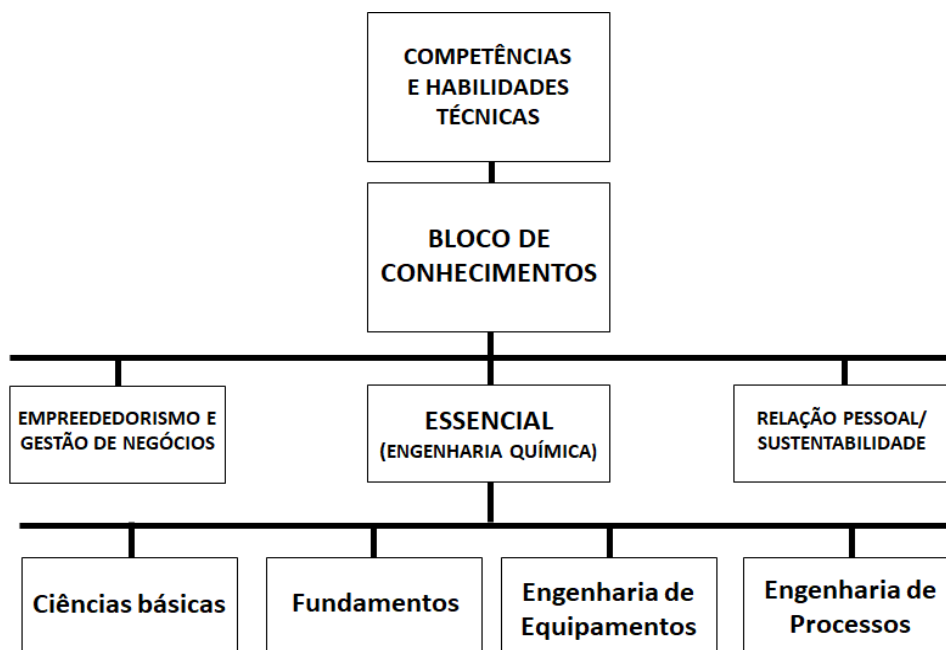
COMPETÊNCIAS E HABILIDADES TÉCNICAS

BLOCO DE CONHECIMENTOS

EMPREEDEDORISMO E GESTÃO DE NEGÓCIOS

ESSENCIAL (ENGENHARIA QUÍMICA)

RELAÇÃO PESSOAL/ SUSTENTABILIDADE

Ciências básicas

Fundamentos

Engenharia de Equipamentos

Engenharia de Processos